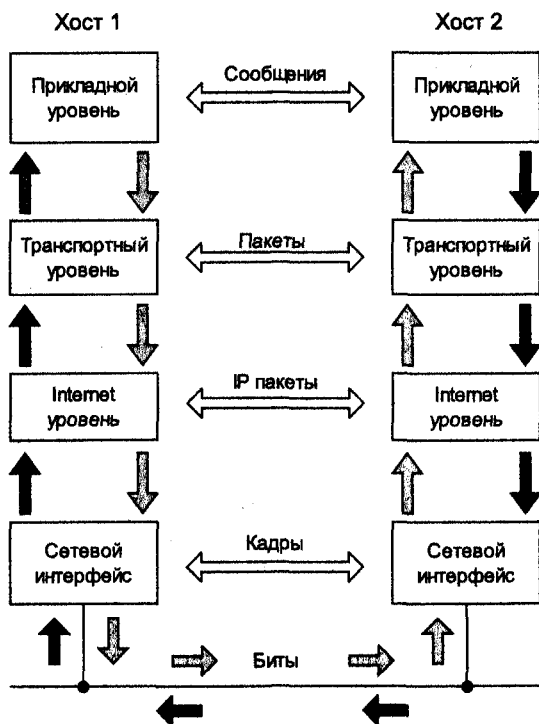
Хост 1

Хост 2

Прикладной уровень

Сообщения

Прикладной уровень

Транспортный уровень

Пакеты

Транспортный уровень

Internet уровень

IP пакеты

Internet уровень

Сетевой интерфейс

Кадры

Сетевой интерфейс

Биты